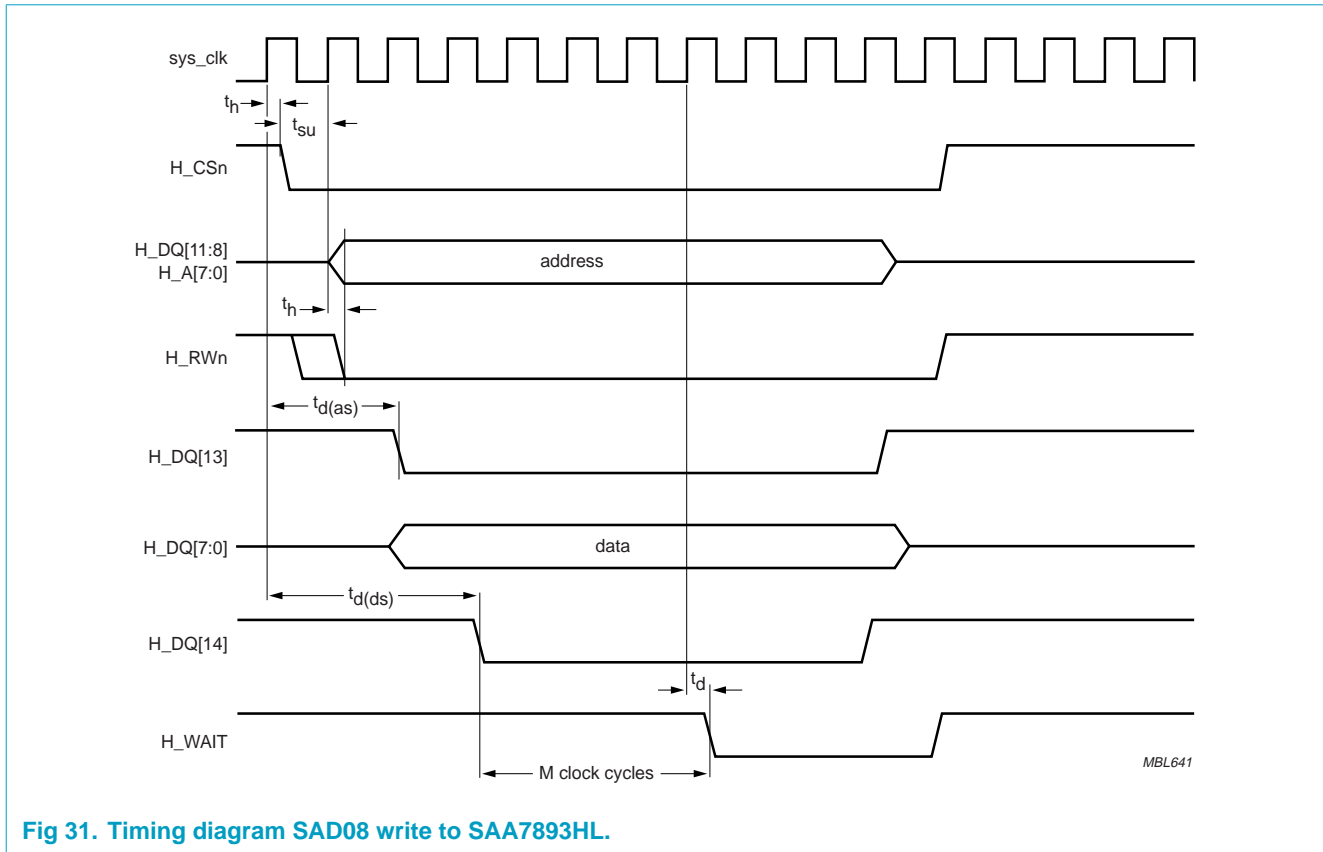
sys_clk

$t_h$

$t_{su}$

H_CSn

H_DQ[11:8]
H_A[7:0]

address

$t_h$

H_RWn

$t_{d(as)}$

H_DQ[13]

H_DQ[7:0]

data

$t_{d(ds)}$

H_DQ[14]

$t_d$

H_WAIT

M clock cycles

MBL641

Fig 31. Timing diagram SAD08 write to SAA7893HL.